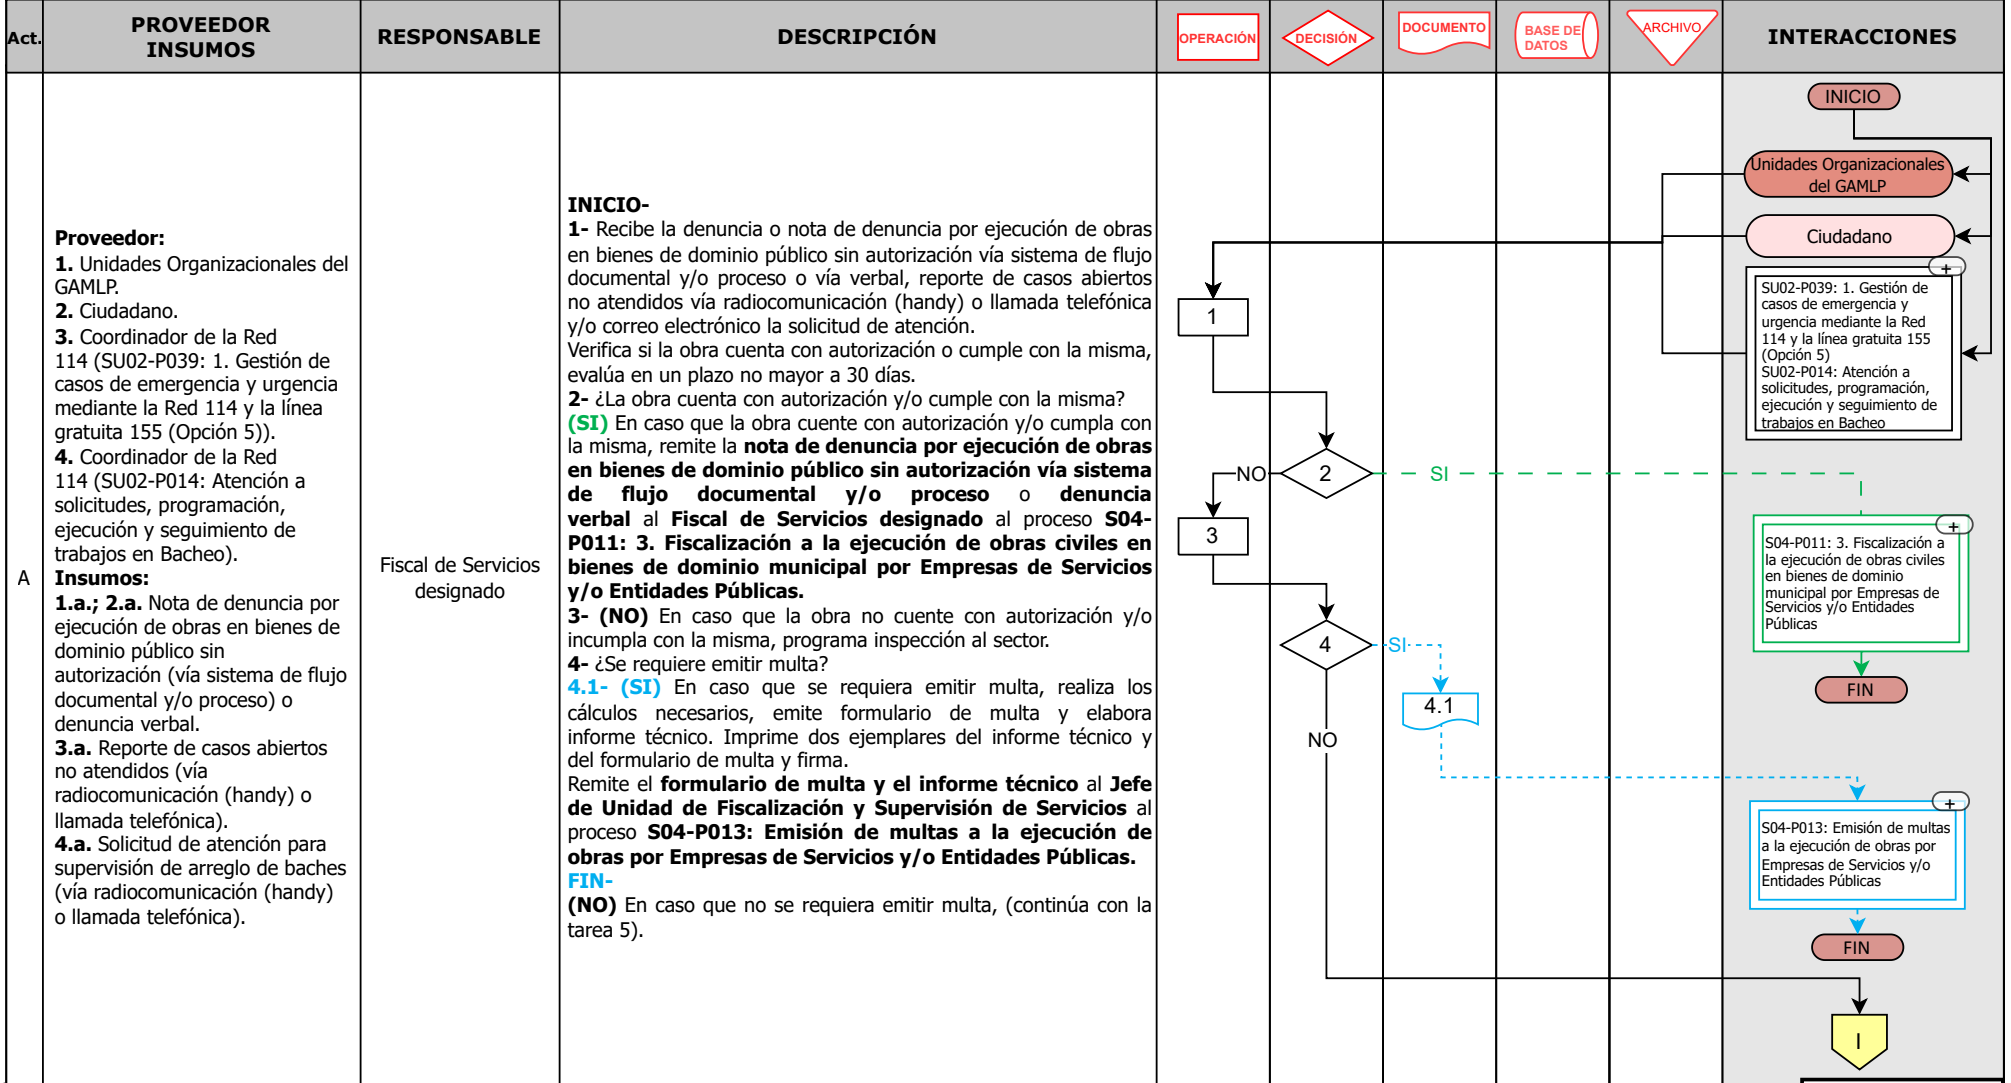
| Act. | PROVEEDOR INSUMOS | RESPONSABLE | DESCRIPCIÓN | OPERACIÓN | DECISIÓN | DOCUMENTO | BASE DE DATOS | ARCHIVO | INTERACCIONES |
|---|---|---|---|---|---|---|---|---|---|
| A | **Proveedor:** **1.** Unidades Organizacionales del GAMLP. **2.** Ciudadano. **3.** Coordinador de la Red 114 (SU02-P039: 1. Gestión de casos de emergencia y urgencia mediante la Red 114 y la línea gratuita 155 (Opción 5)). **4.** Coordinador de la Red 114 (SU02-P014: Atención a solicitudes, programación, ejecución y seguimiento de trabajos en Bacheo). **Insumos:** **1.a.; 2.a.** Nota de denuncia por ejecución de obras en bienes de dominio público sin autorización (vía sistema de flujo documental y/o proceso) o denuncia verbal. **3.a.** Reporte de casos abiertos no atendidos (vía radiocomunicación (handy) o llamada telefónica). **4.a.** Solicitud de atención para supervisión de arreglo de baches (vía radiocomunicación (handy) o llamada telefónica). | Fiscal de Servicios designado | **INICIO-** **1-** Recibe la denuncia o nota de denuncia por ejecución de obras en bienes de dominio público sin autorización vía sistema de flujo documental y/o proceso o vía verbal, reporte de casos abiertos no atendidos vía radiocomunicación (handy) o llamada telefónica y/o correo electrónico la solicitud de atención. Verifica si la obra cuenta con autorización o cumple con la misma, evalúa en un plazo no mayor a 30 días. **2-** ¿La obra cuenta con autorización y/o cumple con la misma? **(SI)** En caso que la obra cuente con autorización y/o cumpla con la misma, remite la **nota de denuncia por ejecución de obras en bienes de dominio público sin autorización vía sistema de flujo documental y/o proceso** o **denuncia verbal** al **Fiscal de Servicios designado** al proceso **S04-P011: 3. Fiscalización a la ejecución de obras civiles en bienes de dominio municipal por Empresas de Servicios y/o Entidades Públicas.** **3- (NO)** En caso que la obra no cuente con autorización y/o incumpla con la misma, programa inspección al sector. **4-** ¿Se requiere emitir multa? **4.1- (SI)** En caso que se requiera emitir multa, realiza los cálculos necesarios, emite formulario de multa y elabora informe técnico. Imprime dos ejemplares del informe técnico y del formulario de multa y firma. Remite el **formulario de multa y el informe técnico** al **Jefe de Unidad de Fiscalización y Supervisión de Servicios** al proceso **S04-P013: Emisión de multas a la ejecución de obras por Empresas de Servicios y/o Entidades Públicas.** **FIN-** **(NO)** En caso que no se requiera emitir multa, (continúa con la tarea 5). | 1 3 | 2 NO SI 4 SI NO | 4.1 | | | INICIO Unidades Organizacionales del GAMLP Ciudadano + SU02-P039: 1. Gestión de casos de emergencia y urgencia mediante la Red 114 y la línea gratuita 155 (Opción 5) SU02-P014: Atención a solicitudes, programación, ejecución y seguimiento de trabajos en Bacheo + S04-P011: 3. Fiscalización a la ejecución de obras civiles en bienes de dominio municipal por Empresas de Servicios y/o Entidades Públicas FIN + S04-P013: Emisión de multas a la ejecución de obras por Empresas de Servicios y/o Entidades Públicas FIN I |